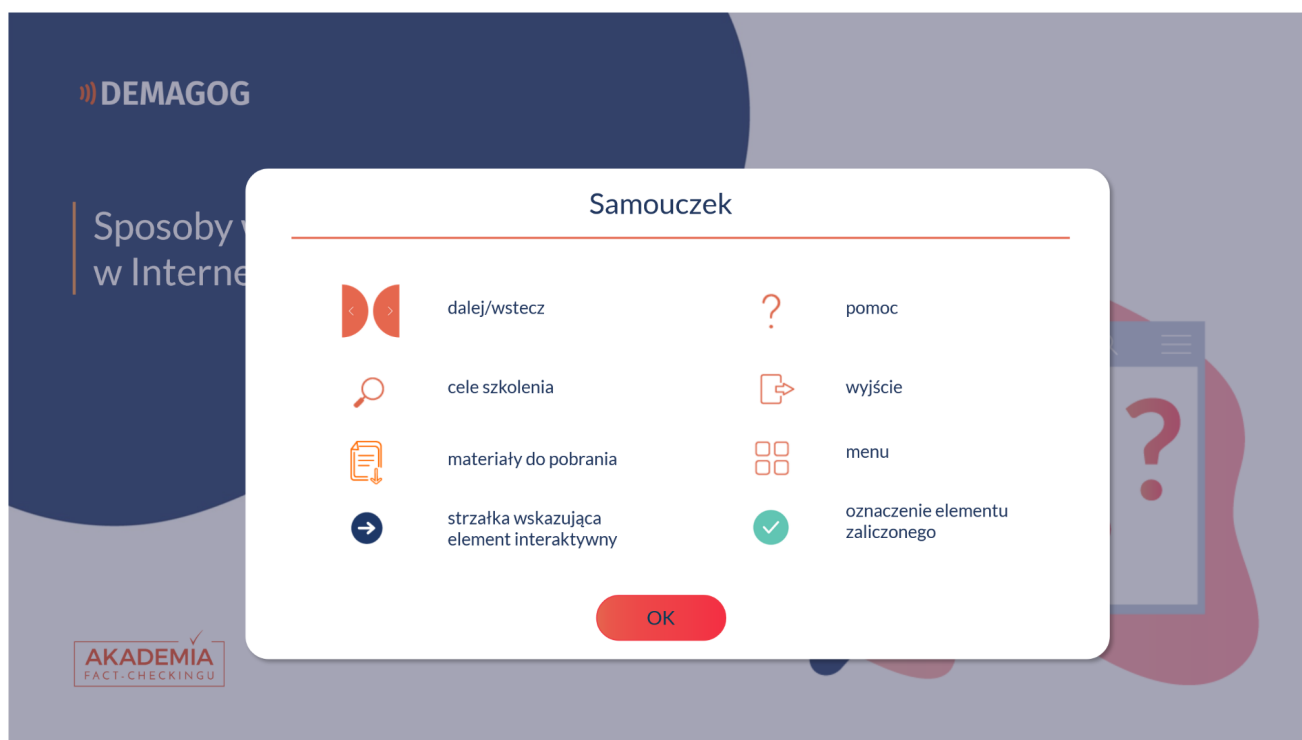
DEMAGOG

Sposoby w
w Interne

Samouczek

dalej/wstecz

pomoc

cele szkolenia

wyjście

materiały do pobrania

menu

strzałka wskazująca element interaktywny

oznaczenie elementu zaliczonego

OK

AKADEMIA
FACT-CHECKINGU

?